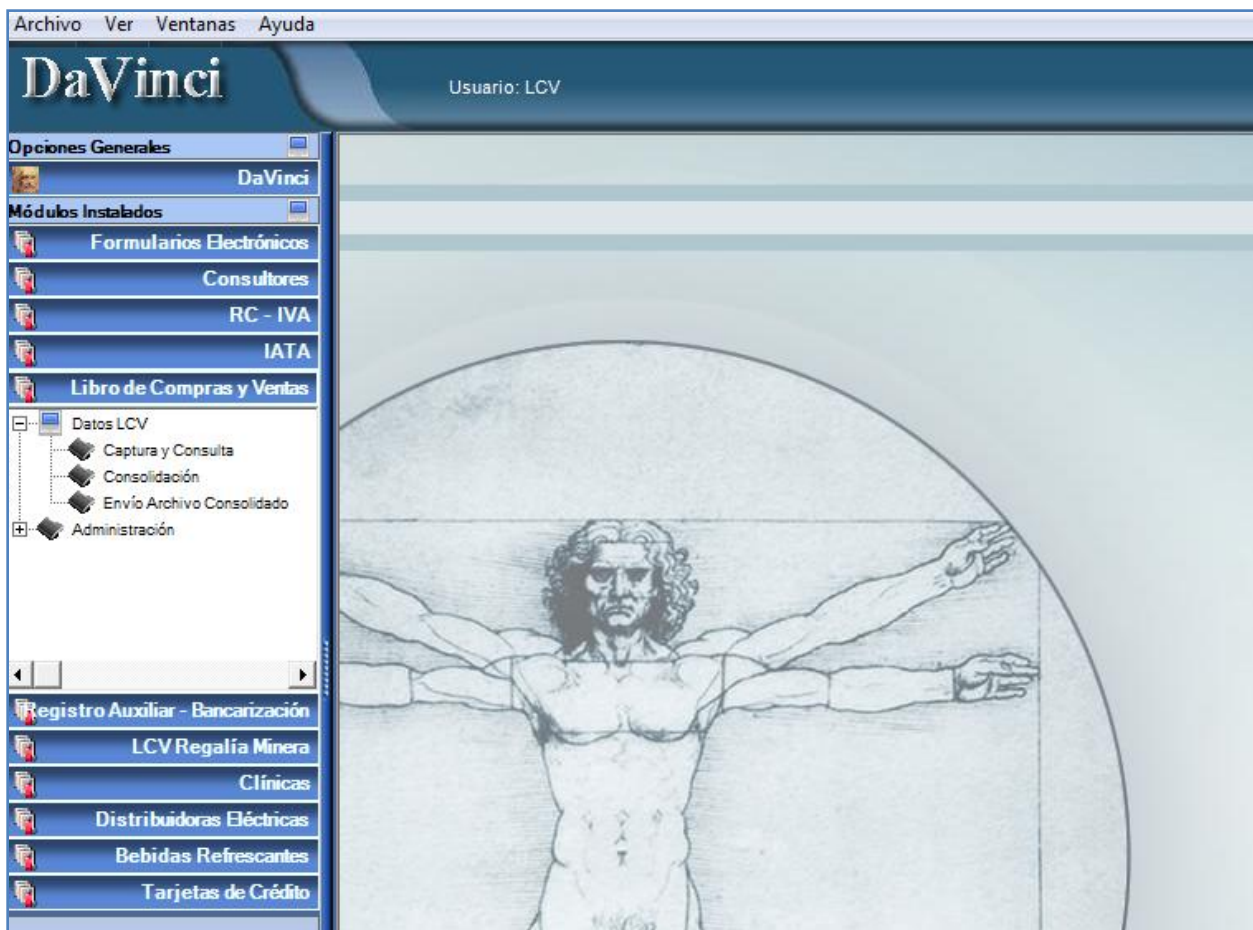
Archivo Ver Ventanas Ayuda

DaVinci

Usuario: LCV

Opciones Generales

DaVinci

Módulos Instalados

Formularios Electrónicos

Consultores

RC - IVA

IATA

Libro de Compras y Ventas

Datos LCV
Captura y Consulta
Consolidación
Envío Archivo Consolidado
Administración

Registro Auxiliar - Bancarización

LCV Regalía Minera

Clínicas

Distribuidoras Eléctricas

Bebidas Refrescantes

Tarjetas de Crédito